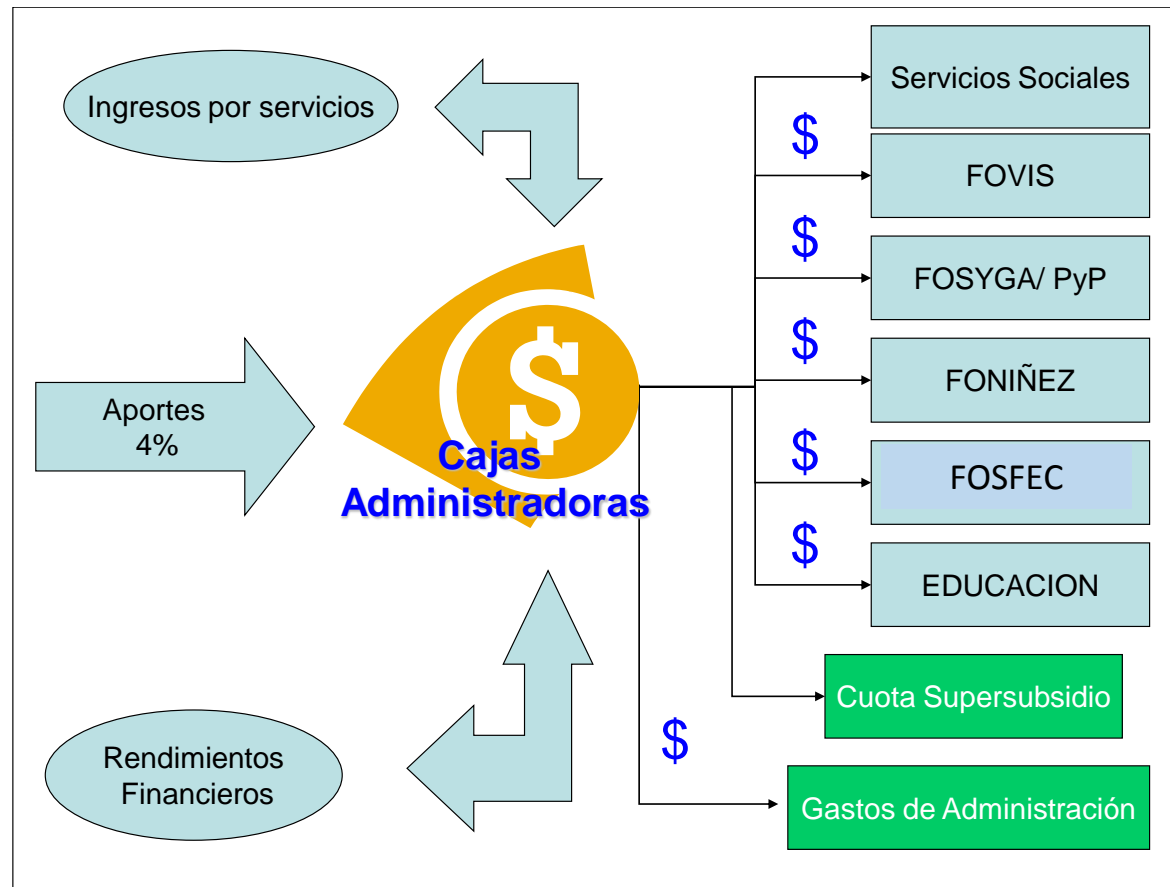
Ingresos por servicios

Aportes
4%

$

Cajas
Administradoras

Rendimientos
Financieros

Servicios Sociales

$

FOVIS

$

FOSYGA/ PyP

$

FONIÑEZ

$

FOSFEC

$

EDUCACION

Cuota Supersubsidio

$

Gastos de Administración